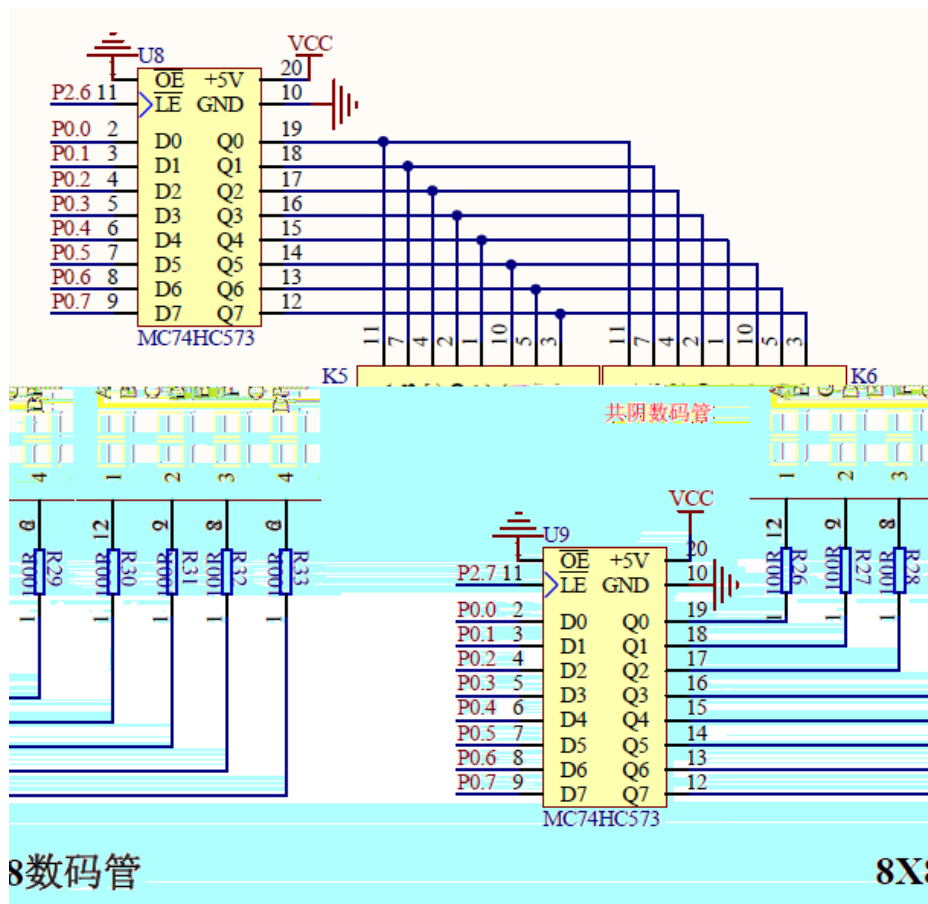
U8
VCC
$\overline{OE}$ +5V 20
P2.6 11 LE GND 10
P0.0 2 D0 Q0 19
P0.1 3 D1 Q1 18
P0.2 4 D2 Q2 17
P0.3 5 D3 Q3 16
P0.4 6 D4 Q4 15
P0.5 7 D5 Q5 14
P0.6 8 D6 Q6 13
P0.7 9 D7 Q7 12
MC74HC573

11 7 4 2 1 10 5 3
11 7 4 2 1 10 5 3
K5
K6
共阴数码管

4 1 2 3 4
6 12 9 8 6
100R R29
100R R30
100R R31
100R R32
100R R33
1 1 1 1 1

VCC
U9
$\overline{OE}$ +5V 20
P2.7 11 LE GND 10
P0.0 2 D0 Q0 19
P0.1 3 D1 Q1 18
P0.2 4 D2 Q2 17
P0.3 5 D3 Q3 16
P0.4 6 D4 Q4 15
P0.5 7 D5 Q5 14
P0.6 8 D6 Q6 13
P0.7 9 D7 Q7 12
MC74HC573

1 2 3
12 9 8
100R R26
100R R27
100R R28
1 1 1

8数码管
8X8